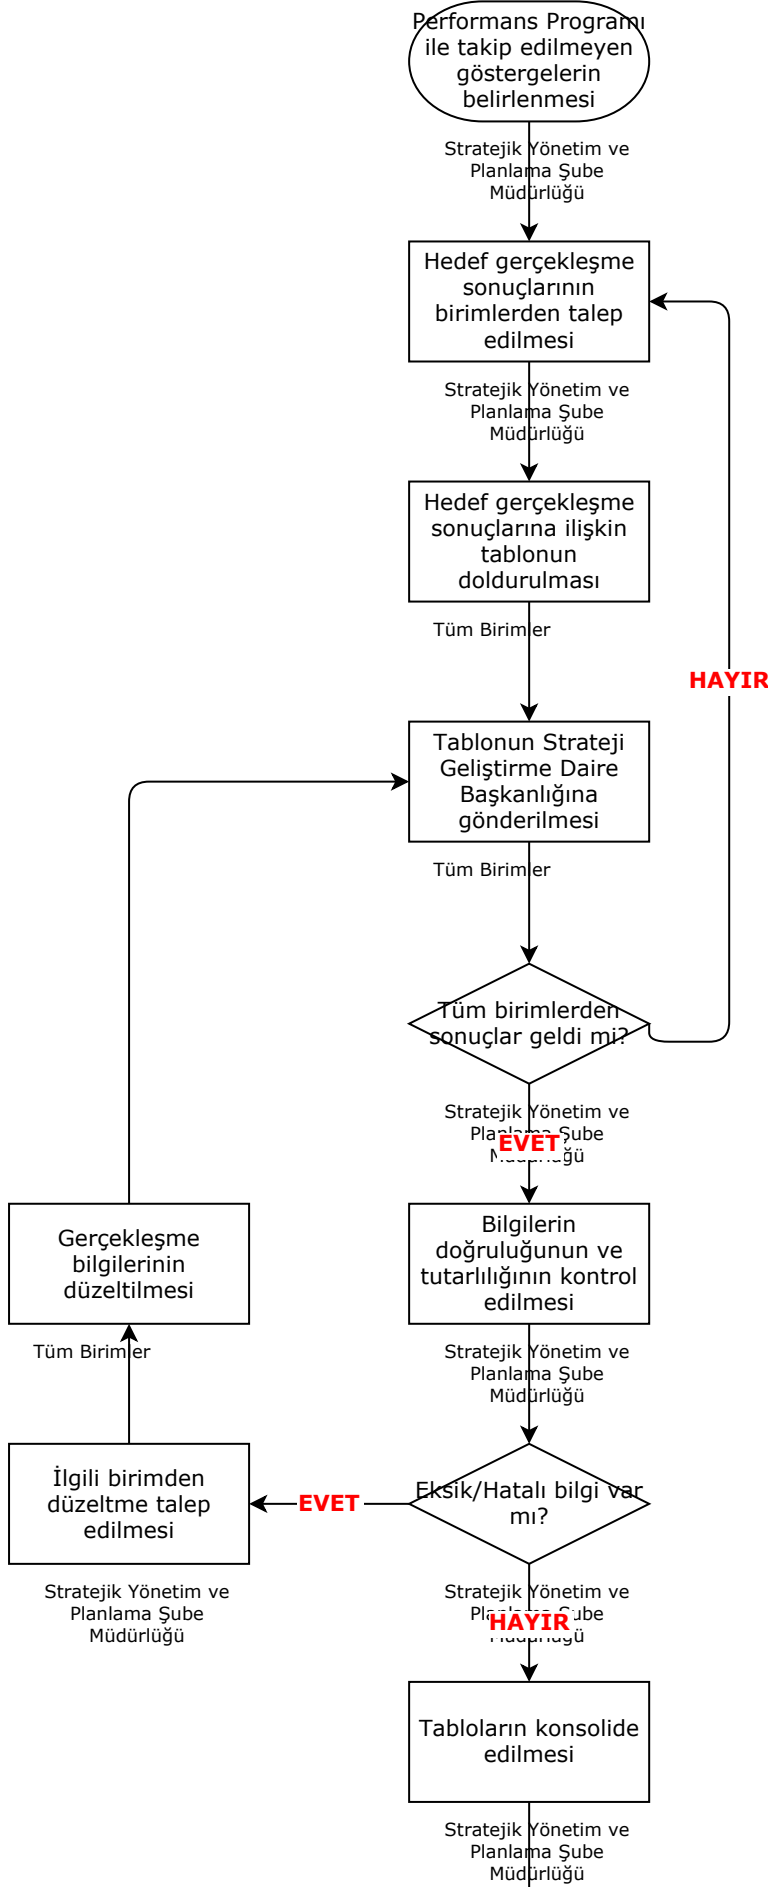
Performans Programı ile takip edilmeyen göstergelerin belirlenmesi

Stratejik Yönetim ve Planlama Şube Müdürlüğü

Hedef gerçekleşme sonuçlarının birimlerden talep edilmesi

Stratejik Yönetim ve Planlama Şube Müdürlüğü

Hedef gerçekleşme sonuçlarına ilişkin tablonun doldurulması

Tüm Birimler

HAYIR

Tablonun Strateji Geliştirme Daire Başkanlığına gönderilmesi

Tüm Birimler

Tüm birimlerden sonuçlar geldi mi?

Stratejik Yönetim ve Planlama Şube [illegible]

EVET

Gerçekleşme bilgilerinin düzeltilmesi

Bilgilerin doğruluğunun ve tutarlılığının kontrol edilmesi

Tüm Birimler

Stratejik Yönetim ve Planlama Şube Müdürlüğü

İlgili birimden düzeltme talep edilmesi

EVET

Eksik/Hatalı bilgi var mı?

Stratejik Yönetim ve Planlama Şube Müdürlüğü

Stratejik Yönetim ve Pl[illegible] Şube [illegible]

HAYIR

Tabloların konsolide edilmesi

Stratejik Yönetim ve Planlama Şube Müdürlüğü